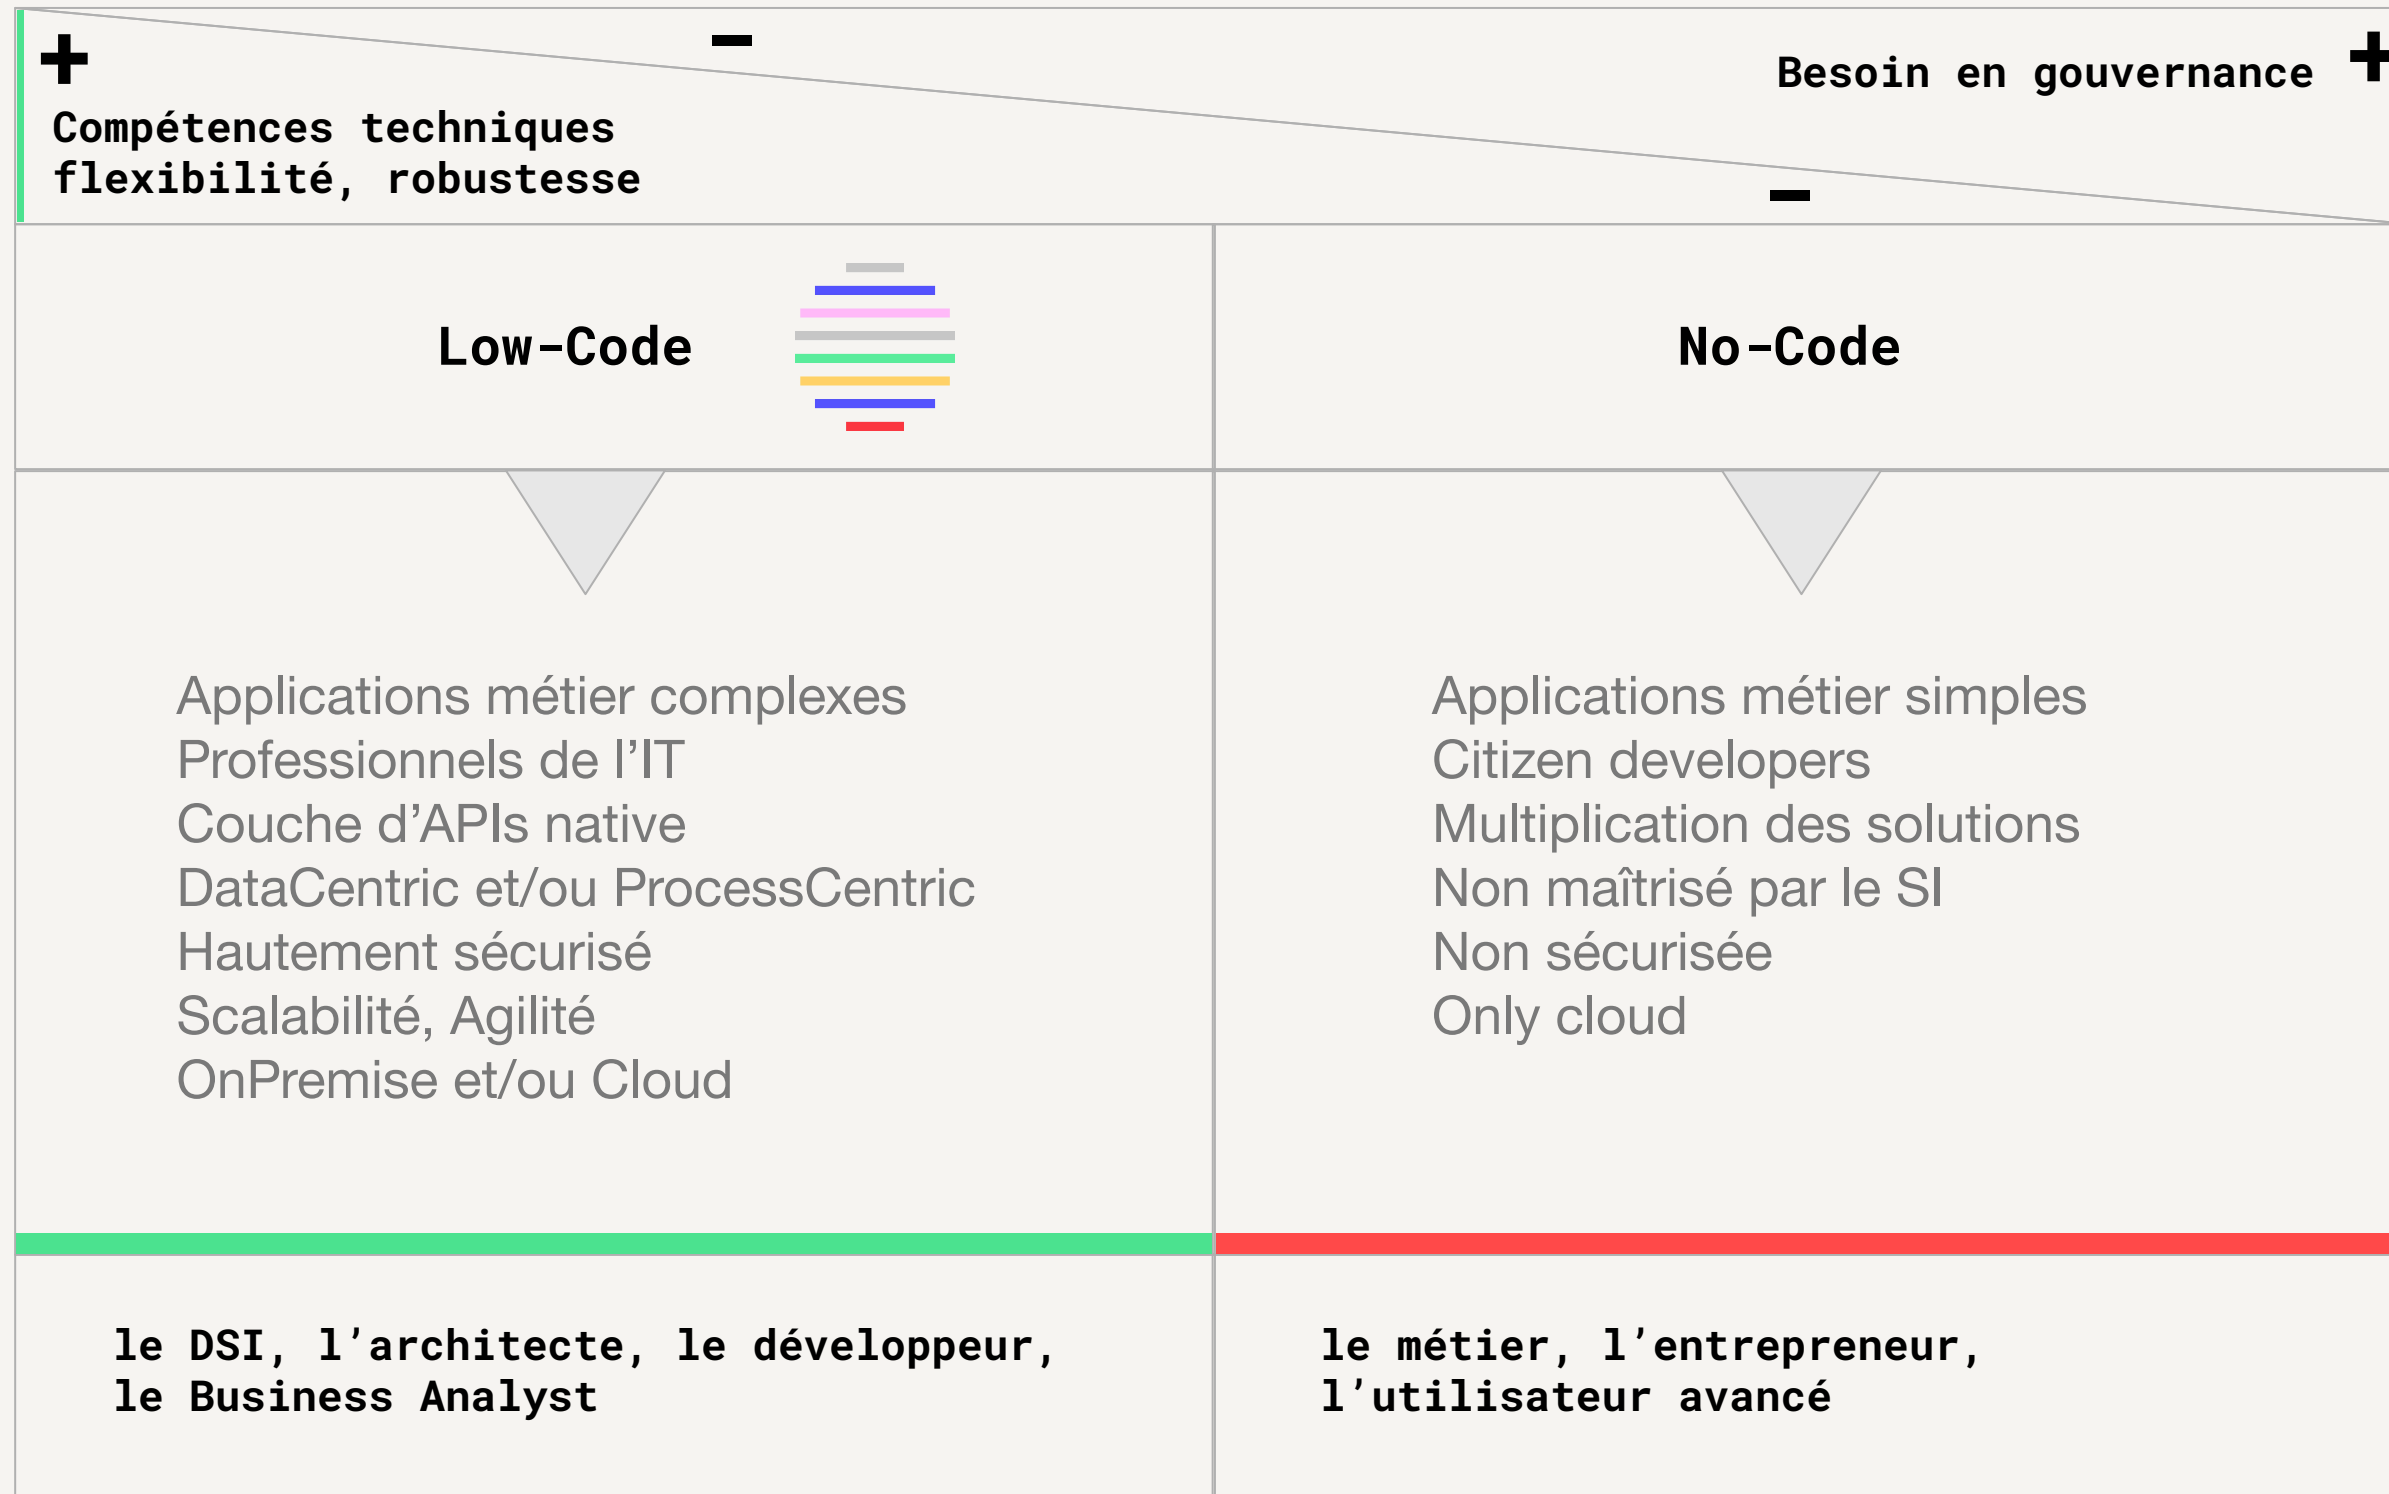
+ −

Compétences techniques
flexibilité, robustesse

Besoin en gouvernance +

−

Low-Code

No-Code

Applications métier complexes
Professionnels de l’IT
Couche d’APIs native
DataCentric et/ou ProcessCentric
Hautement sécurisé
Scalabilité, Agilité
OnPremise et/ou Cloud

Applications métier simples
Citizen developers
Multiplication des solutions
Non maîtrisé par le SI
Non sécurisée
Only cloud

le DSI, l’architecte, le développeur,
le Business Analyst

le métier, l’entrepreneur,
l’utilisateur avancé